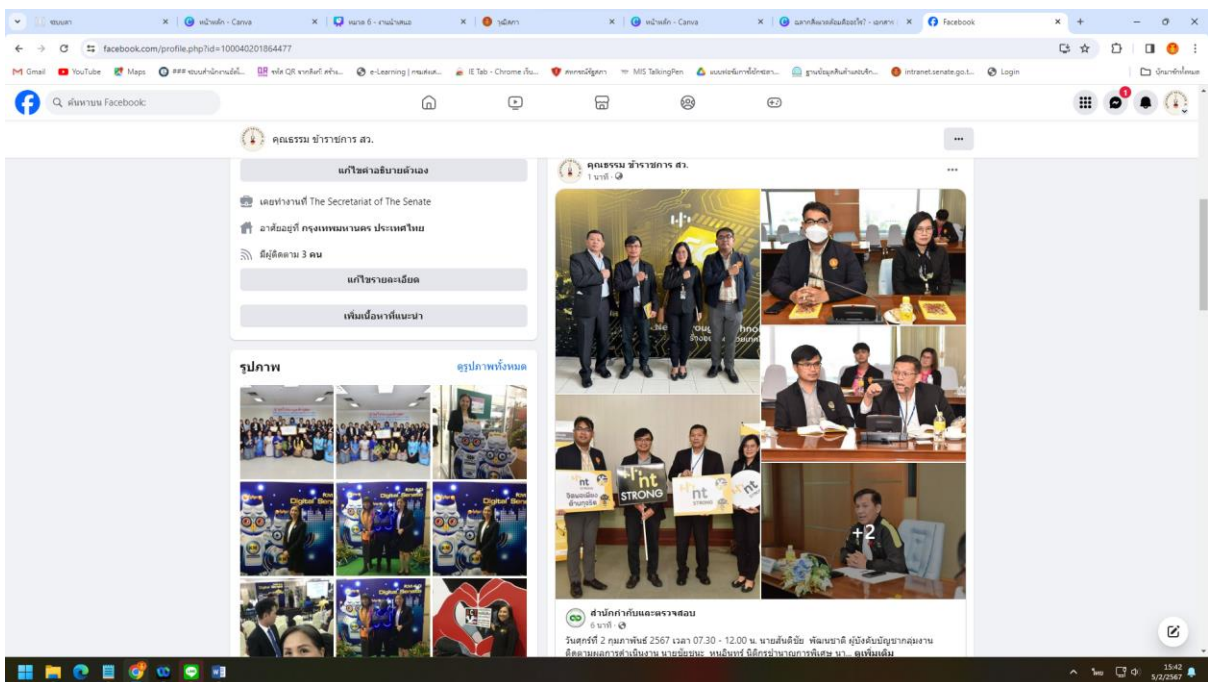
ขอบเขต | หน้าหลัก - Canva | หมวด 6 - งานนำเสนอ | วุฒิสภา | หน้าหลัก - Canva | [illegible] | Facebook

facebook.com/profile.php?id=100040201864477

Gmail YouTube Maps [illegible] e-Learning IE Tab - Chrome เว็บ... MIS TalkingPen intranet.senate.go.t... Login บุ๊กมาร์กทั้งหมด

ค้นหาบน Facebook

คุณธรรม ข้าราชการ สว.

แก้ไขคำอธิบายตัวเอง

เคยทำงานที่ The Secretariat of The Senate

อาศัยอยู่ที่ กรุงเทพมหานคร ประเทศไทย

มีผู้ติดตาม 3 คน

แก้ไขรายละเอียด

เพิ่มเนื้อหาที่แนะนำ

รูปภาพ

ดูรูปภาพทั้งหมด

คุณธรรม ข้าราชการ สว.
1 นาที

nt STRONG

+2

สำนักกำกับและตรวจสอบ
6 นาที

วันศุกร์ที่ 2 กุมภาพันธ์ 2567 เวลา 07.30 - 12.00 น. นายสันติชัย พัฒนชาติ ผู้บังคับบัญชากลุ่มงานติดตามผลการดำเนินงาน นายณัชนะ หนอินทร์ นิติกรชำนาญการพิเศษ นา... ดูเพิ่มเติม

15:42
5/2/2567